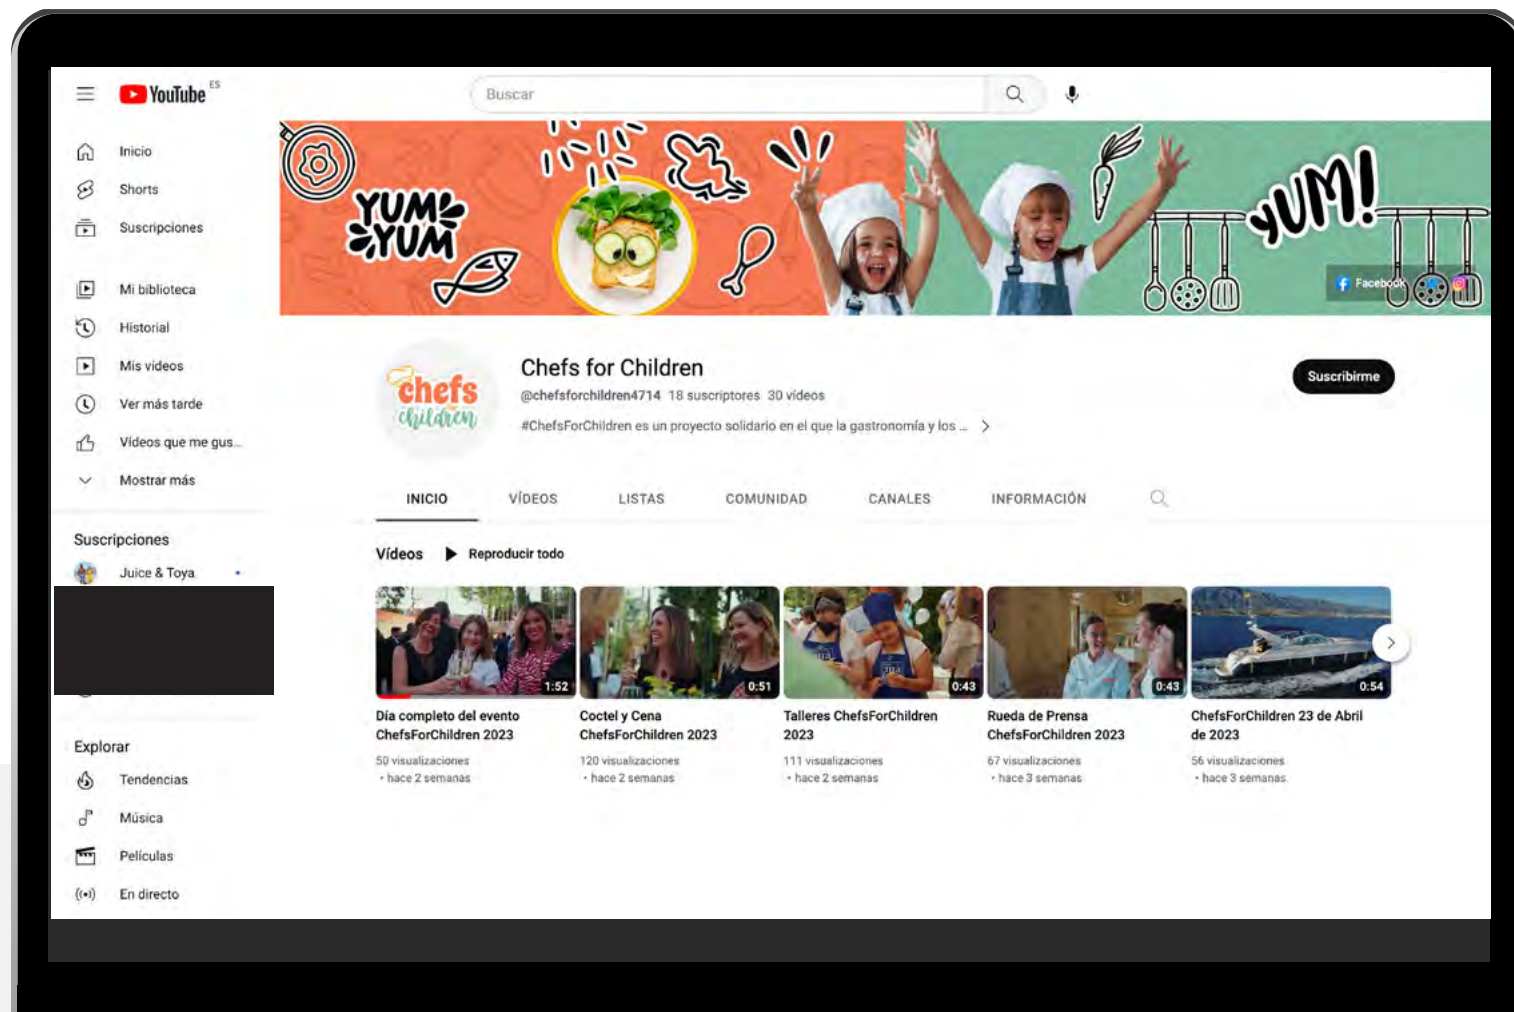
YouTube ES

Buscar

Inicio
Shorts
Suscripciones

Mi biblioteca
Historial
Mis vídeos
Ver más tarde
Vídeos que me gus...
Mostrar más

Suscripciones
Juice & Toya

Explorar
Tendencias
Música
Películas
En directo

YUM YUM

YUM!

Facebook

chefs children

Chefs for Children
@chefsforchildren4714 18 suscriptores 30 vídeos
#ChefsForChildren es un proyecto solidario en el que la gastronomía y los ...

Suscribirme

INICIO VÍDEOS LISTAS COMUNIDAD CANALES INFORMACIÓN

Vídeos Reproducir todo

1:52
Día completo del evento ChefsForChildren 2023
50 visualizaciones • hace 2 semanas

0:51
Coctel y Cena ChefsForChildren 2023
120 visualizaciones • hace 2 semanas

0:43
Talleres ChefsForChildren 2023
111 visualizaciones • hace 2 semanas

0:43
Rueda de Prensa ChefsForChildren 2023
67 visualizaciones • hace 3 semanas

0:54
ChefsForChildren 23 de Abril de 2023
56 visualizaciones • hace 3 semanas